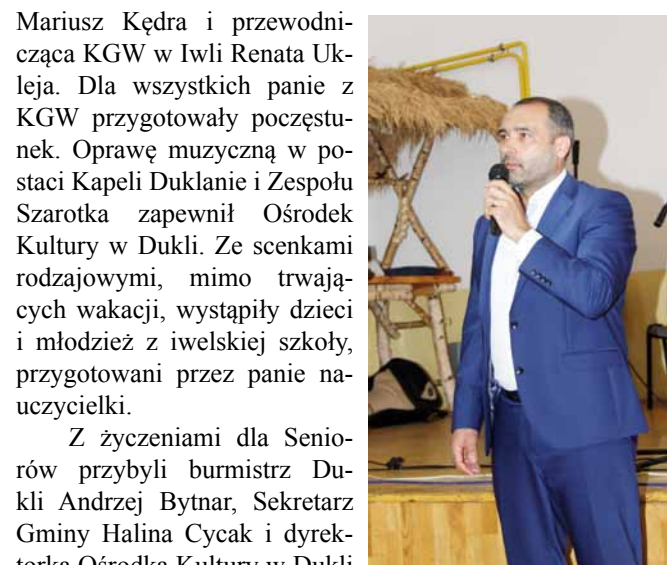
Mariusz Kędra i przewodnicząca KGW w Iwli Renata Ukleja. Dla wszystkich panie z KGW przygotowały poczęstunek. Oprawę muzyczną w postaci Kapeli Duklanie i Zespołu Szarotka zapewnił Ośrodek Kultury w Dukli. Ze scenkami rodzajowymi, mimo trwających wakacji, wystąpiły dzieci i młodzież z iwelskiej szkoły, przygotowani przez panie nauczycielki.

Z życzeniami dla Seniorów przybyli burmistrz Dukli Andrzej Bytnar, Sekretarz Gminy Halina Cycak i dyrektorka Ośrodka Kultury w Dukli